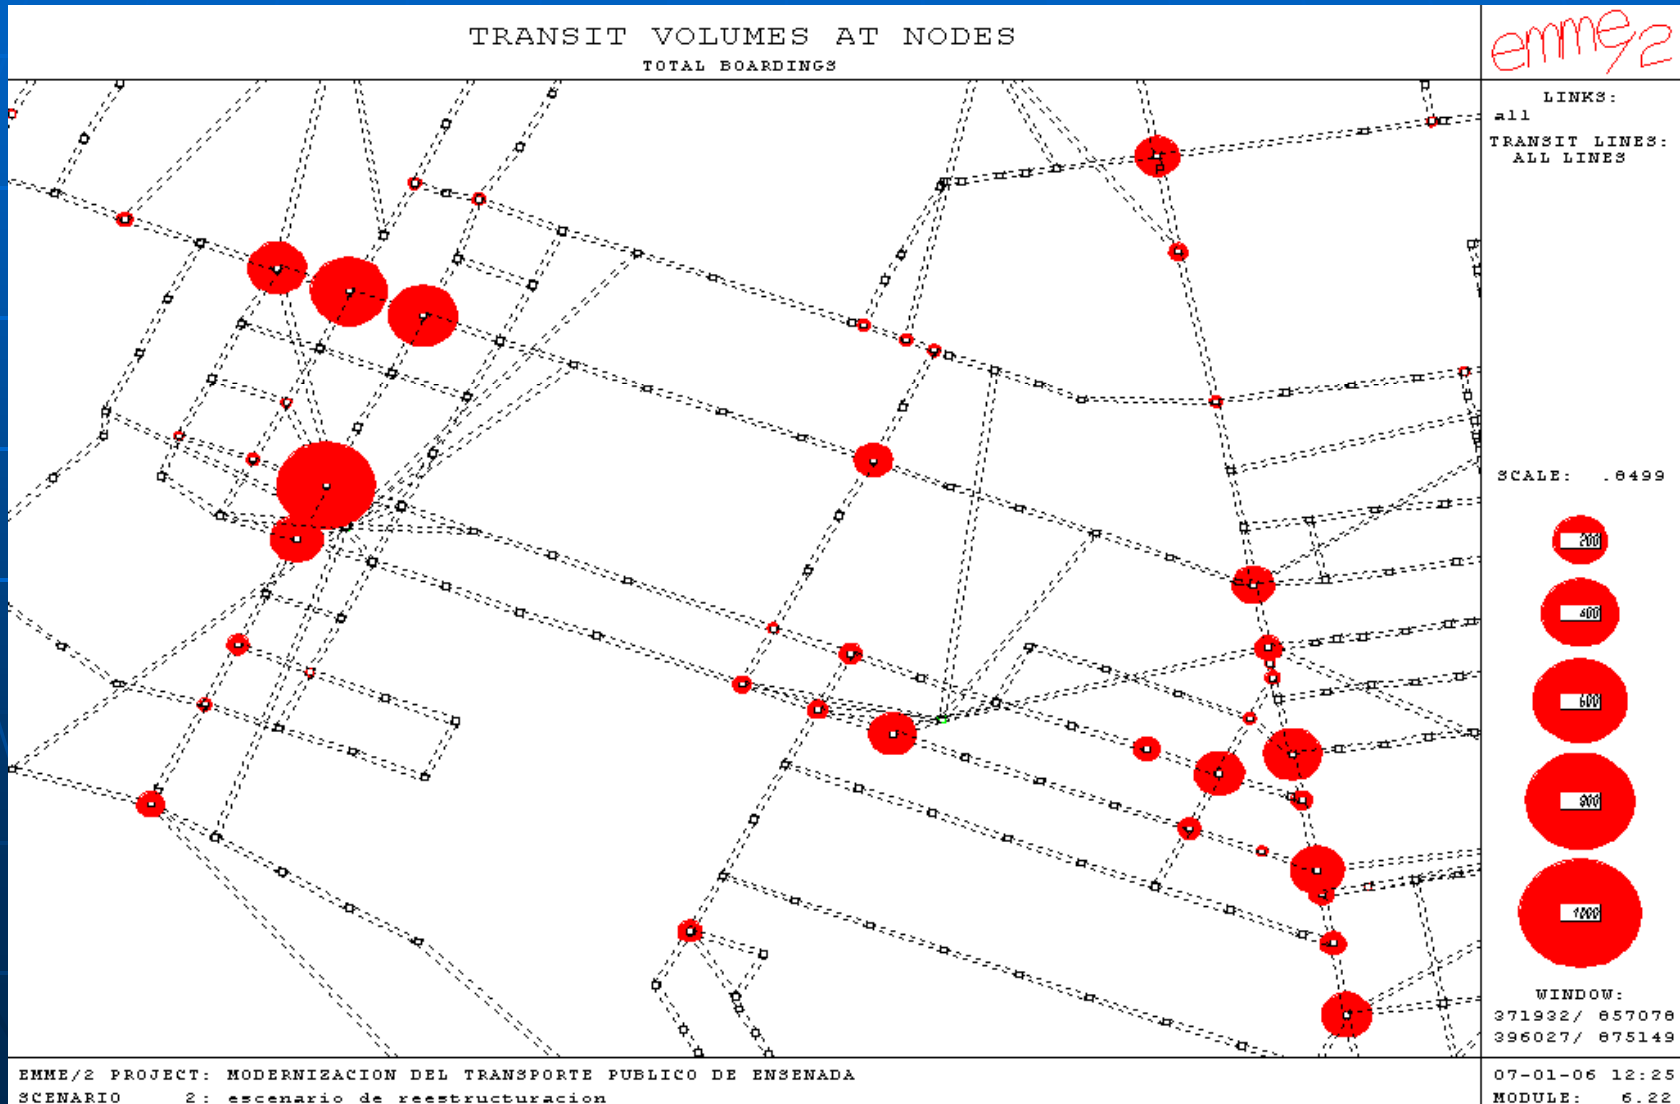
TRANSIT VOLUMES AT NODES
TOTAL BOARDINGS

emme/2

LINKS:
all
TRANSIT LINES:
ALL LINES

SCALE: .8499

200
400
600
800
1000

WINDOW:
371932/ 857078
396027/ 875149

EMME/2 PROJECT: MODERNIZACION DEL TRANSPORTE PUBLICO DE ENSENADA
SCENARIO 2: escenario de reestructuracion

07-01-06 12:25
MODULE: 6.22